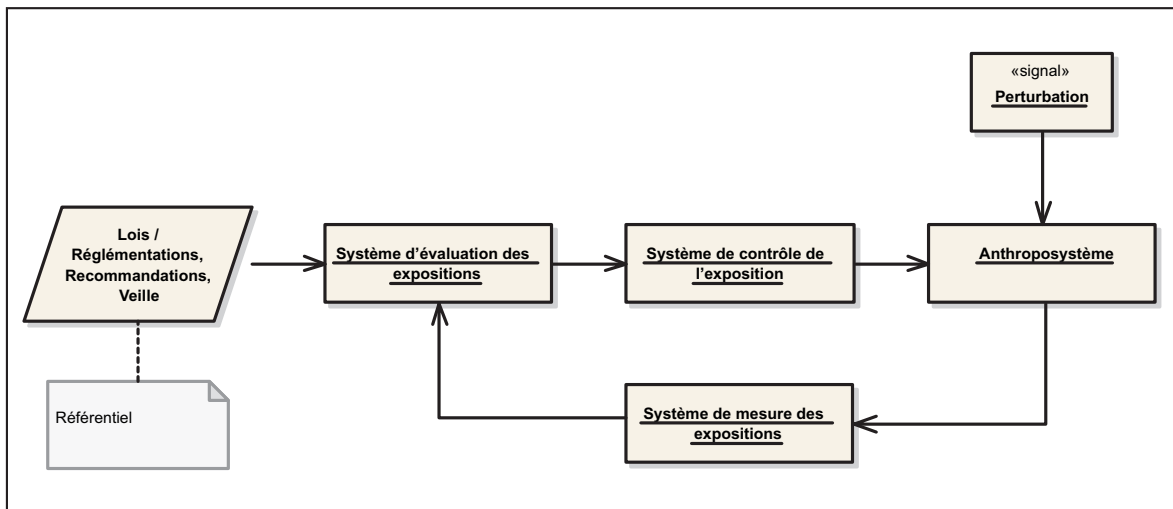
«signal»
Perturbation

Lois / Réglementations, Recommandations, Veille

Système d’évaluation des expositions

Système de contrôle de l’exposition

Anthroposystème

Référentiel

Système de mesure des expositions